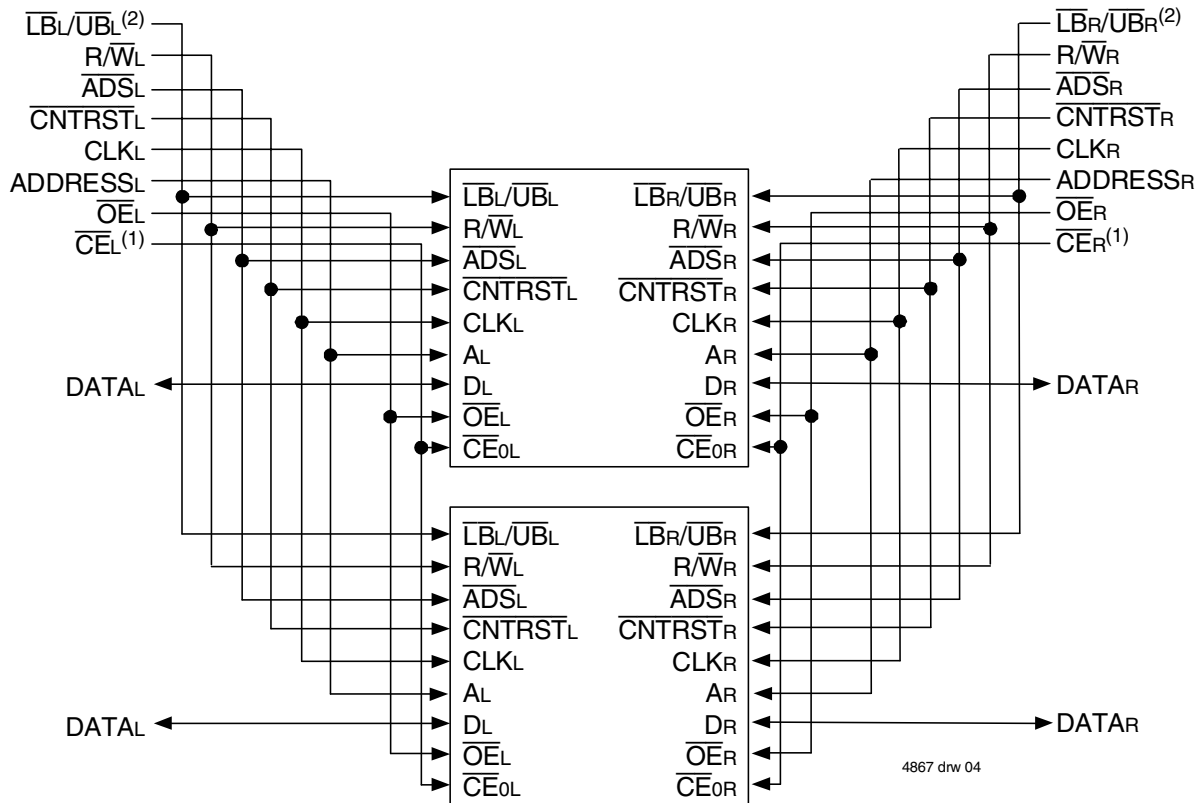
$\overline{LB}_L/\overline{UB}_L^{(2)}$
$R/\overline{W}_L$
$\overline{ADS}_L$
$\overline{CNTRST}_L$
$CLK_L$
$ADDRESS_L$
$\overline{OE}_L$
$\overline{CE}_L^{(1)}$

$\overline{LB}_R/\overline{UB}_R^{(2)}$
$R/\overline{W}_R$
$\overline{ADS}_R$
$\overline{CNTRST}_R$
$CLK_R$
$ADDRESS_R$
$\overline{OE}_R$
$\overline{CE}_R^{(1)}$

$\overline{LB}_L/\overline{UB}_L$ $\overline{LB}_R/\overline{UB}_R$
$R/\overline{W}_L$ $R/\overline{W}_R$
$\overline{ADS}_L$ $\overline{ADS}_R$
$\overline{CNTRST}_L$ $\overline{CNTRST}_R$
$CLK_L$ $CLK_R$
$A_L$ $A_R$
$DATA_L$ $D_L$ $D_R$ $DATA_R$
$\overline{OE}_L$ $\overline{OE}_R$
$\overline{CE}_{0L}$ $\overline{CE}_{0R}$

$\overline{LB}_L/\overline{UB}_L$ $\overline{LB}_R/\overline{UB}_R$
$R/\overline{W}_L$ $R/\overline{W}_R$
$\overline{ADS}_L$ $\overline{ADS}_R$
$\overline{CNTRST}_L$ $\overline{CNTRST}_R$
$CLK_L$ $CLK_R$
$A_L$ $A_R$
$DATA_L$ $D_L$ $D_R$ $DATA_R$
$\overline{OE}_L$ $\overline{OE}_R$
$\overline{CE}_{0L}$ $\overline{CE}_{0R}$

4867 drw 04